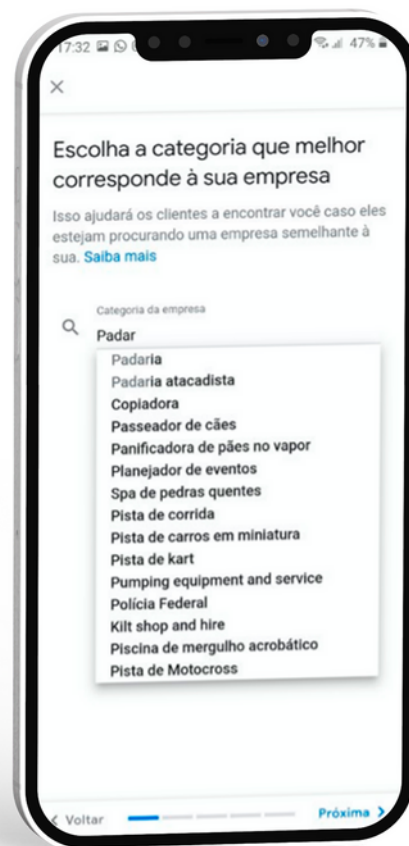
17:32 47%

×

Escolha a categoria que melhor corresponde à sua empresa

Isso ajudará os clientes a encontrar você caso eles estejam procurando uma empresa semelhante à sua. Saiba mais

Categoria da empresa
Padar

Padaria
Padaria atacadista
Copiadora
Passeador de cães
Panificadora de pães no vapor
Planejador de eventos
Spa de pedras quentes
Pista de corrida
Pista de carros em miniatura
Pista de kart
Pumping equipment and service
Polícia Federal
Kilt shop and hire
Piscina de mergulho acrobático
Pista de Motocross

< Voltar
Próxima >